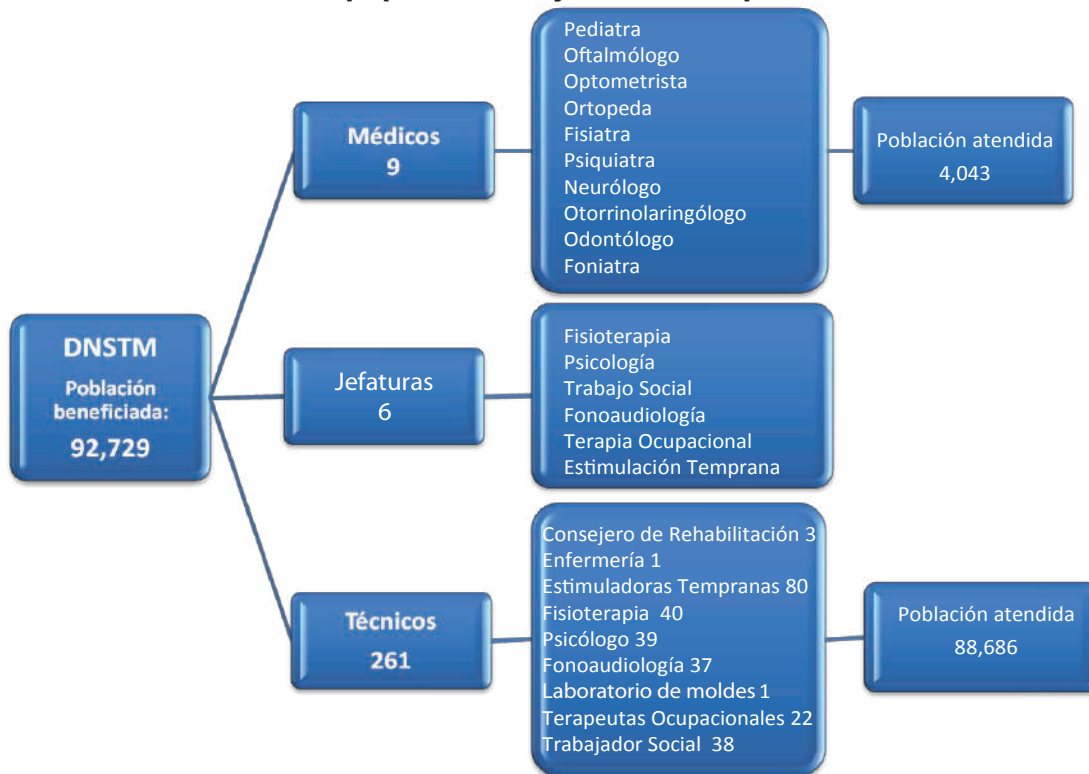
DNSTM
Población beneficiada:
92,729

Médicos
9

Pediatra
Oftalmólogo
Optometrista
Ortopeda
Fisiatra
Psiquiatra
Neurólogo
Otorrinolaringólogo
Odontólogo
Foniatra

Población atendida
4,043

Jefaturas
6

Fisioterapia
Psicología
Trabajo Social
Fonoaudiología
Terapia Ocupacional
Estimulación Temprana

Técnicos
261

Consejero de Rehabilitación 3
Enfermería 1
Estimuladoras Tempranas 80
Fisioterapia 40
Psicólogo 39
Fonoaudiología 37
Laboratorio de moldes 1
Terapeutas Ocupacionales 22
Trabajador Social 38

Población atendida
88,686